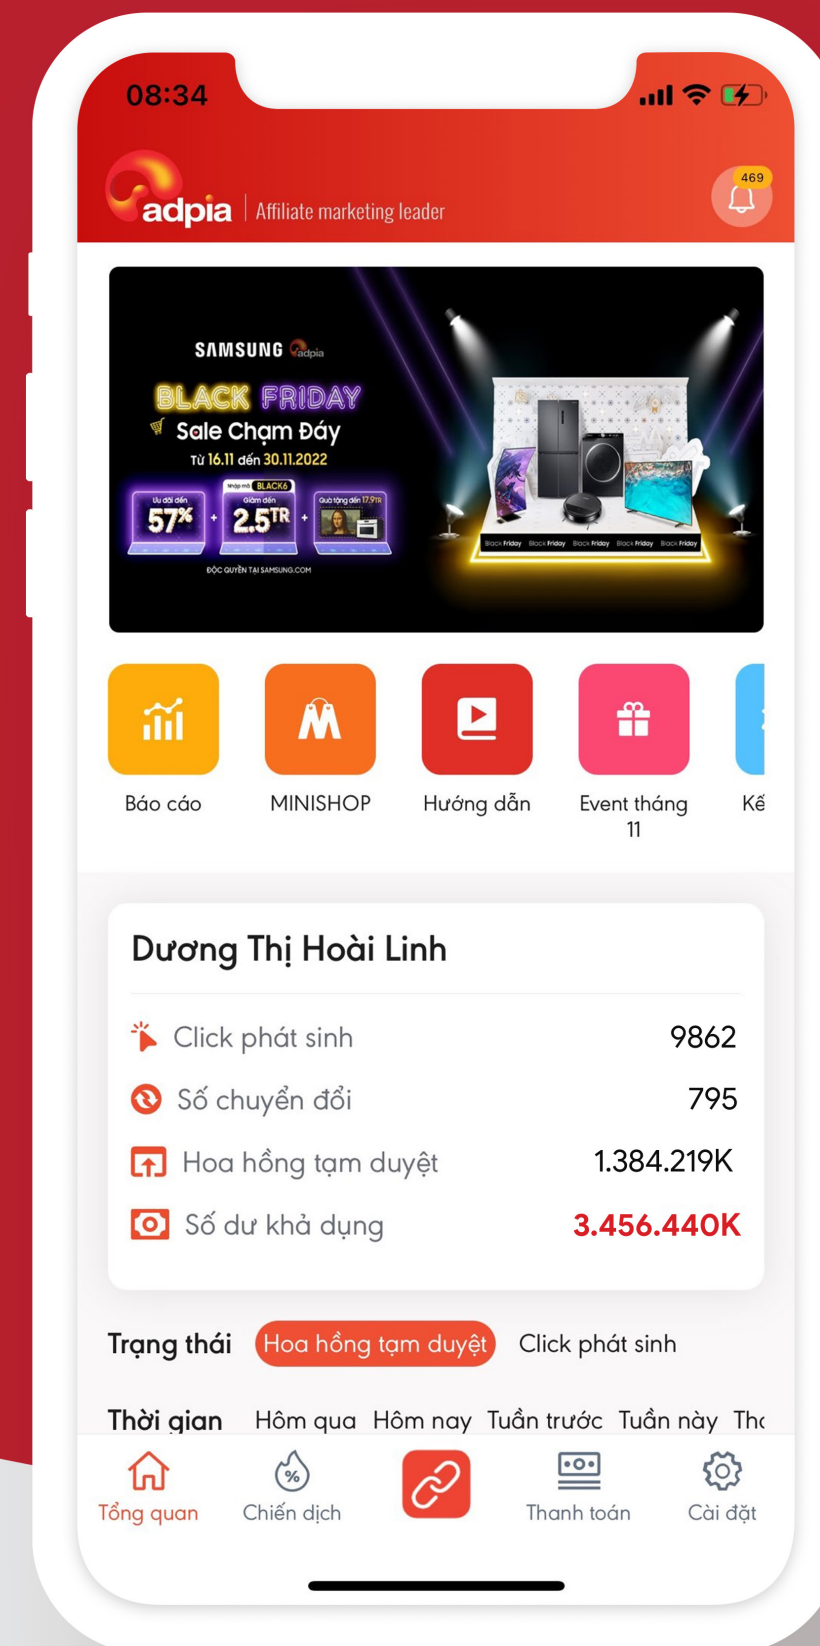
08:34

adpia | Affiliate marketing leader

469

SAMSUNG adpia
BLACK FRIDAY
Sale Chạm Đáy
Từ 16.11 đến 30.11.2022
Ưu đãi đến 57%
Nhập mã BLACK6 Giảm đến 2.5TR
Quà tặng đến 17.9TR
ĐỘC QUYỀN TẠI SAMSUNG.COM
Black Friday Black Friday Black Friday Black Friday Black Friday

Báo cáo
MINISHOP
Hướng dẫn
Event tháng 11
Kế

Dương Thị Hoài Linh

Click phát sinh 9862
Số chuyển đổi 795
Hoa hồng tạm duyệt 1.384.219K
Số dư khả dụng 3.456.440K

Trạng thái Hoa hồng tạm duyệt Click phát sinh

Thời gian Hôm qua Hôm nay Tuần trước Tuần này Th

Tổng quan
Chiến dịch
Thanh toán
Cài đặt